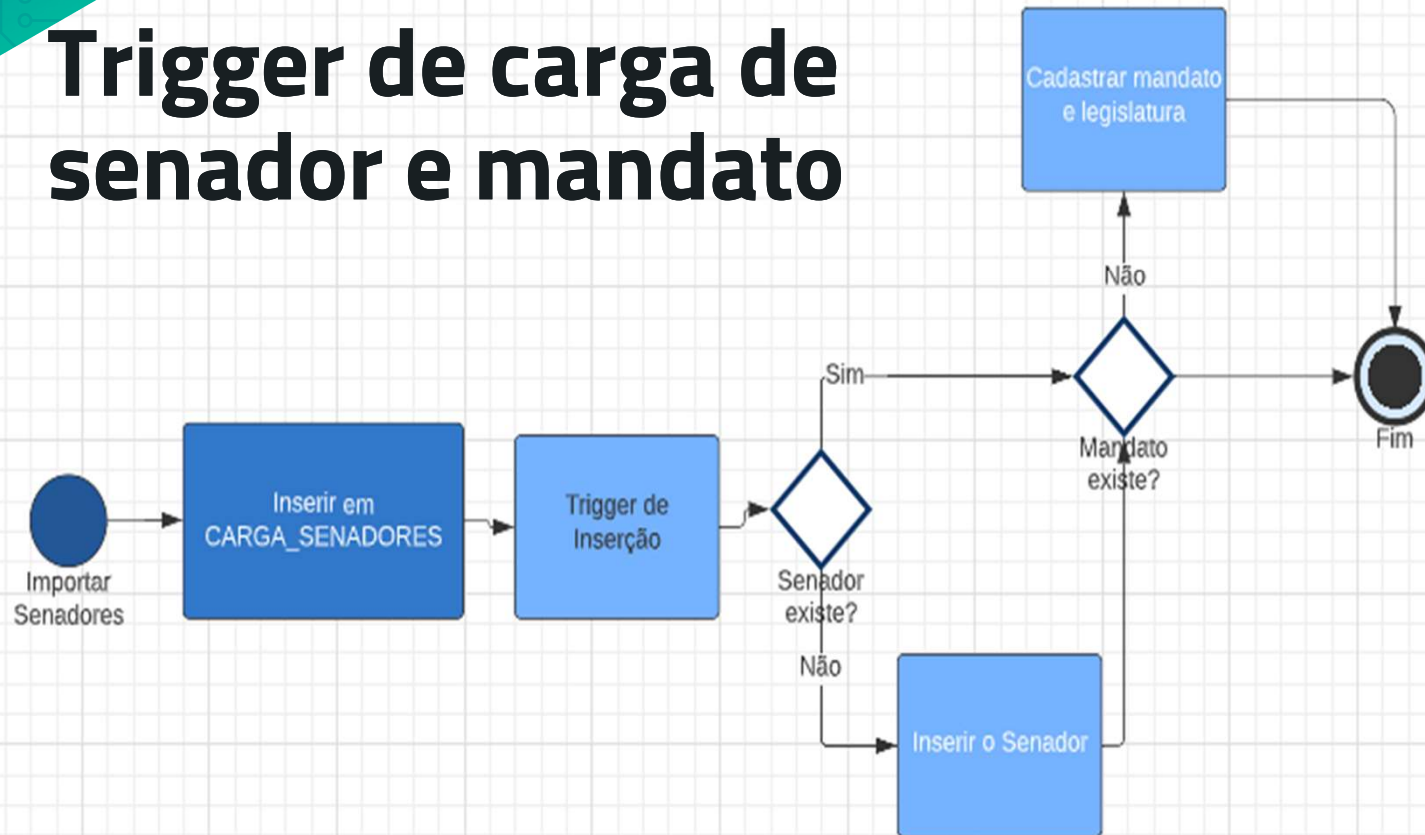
Trigger de carga de senador e mandato

Cadastrar mandato e legislatura

Não

Sim

Mandato existe?

Fim

Importar Senadores

Inserir em CARGA_SENADORES

Trigger de Inserção

Senador existe?

Não

Inserir o Senador